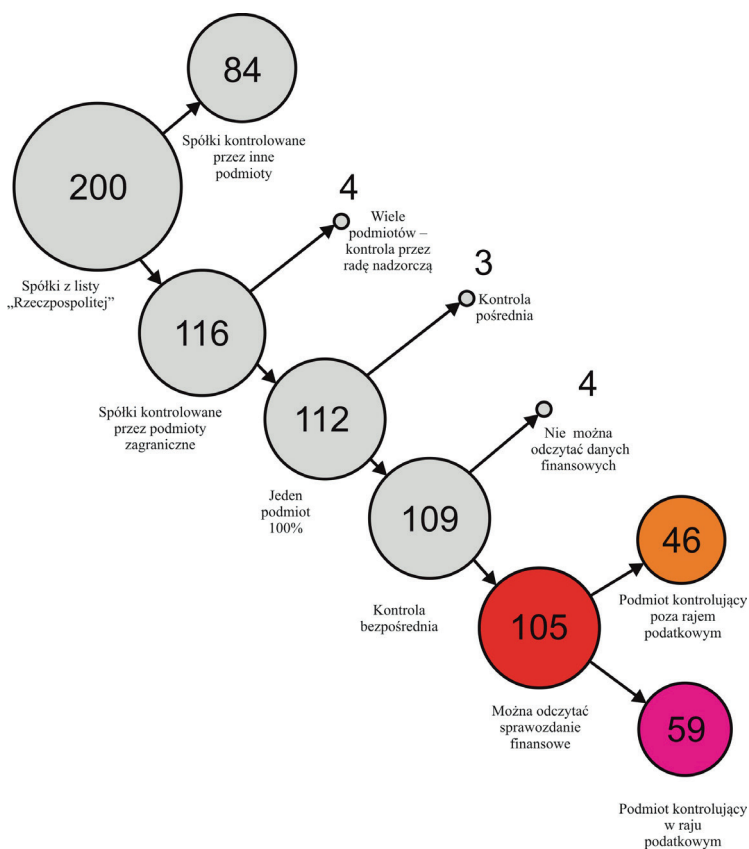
84

Spółki kontrolowane przez inne podmioty

200

Spółki z listy „Rzeczpospolitej”

4

Wiele podmiotów – kontrola przez radę nadzorczą

116

Spółki kontrolowane przez podmioty zagraniczne

3

Kontrola pośrednia

112

Jeden podmiot 100%

4

Nie można odczytać danych finansowych

109

Kontrola bezpośrednia

46

Podmiot kontrolujący poza rajem podatkowym

105

Można odczytać sprawozdanie finansowe

59

Podmiot kontrolujący w raju podatkowym